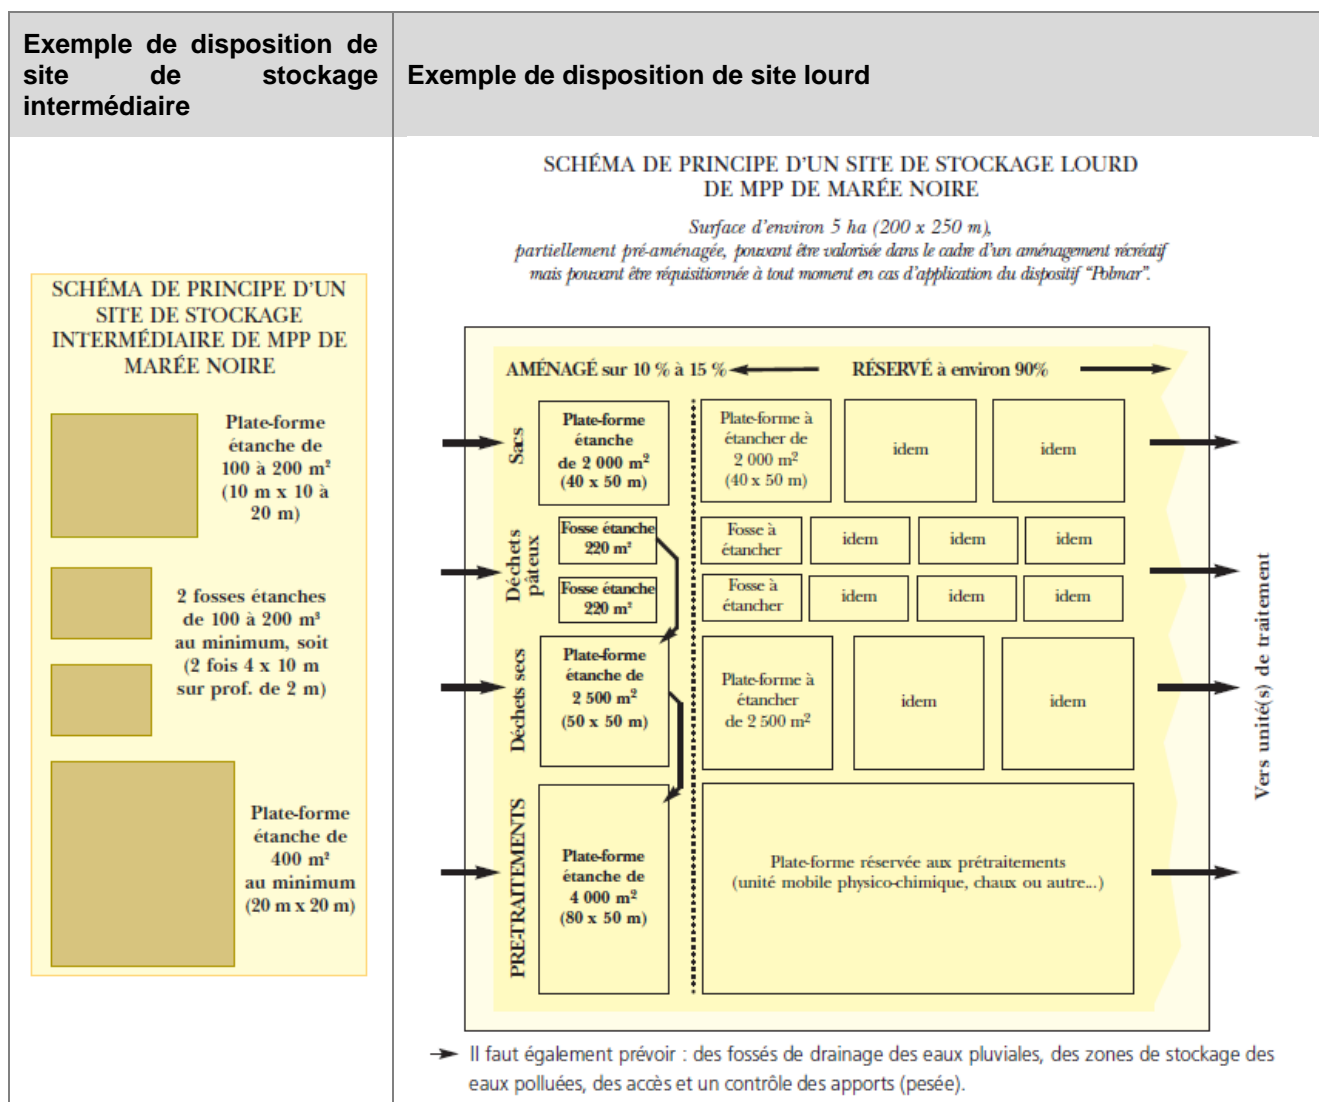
| Exemple de disposition de site de stockage intermédiaire | Exemple de disposition de site lourd |
|---|---|
| SCHÉMA DE PRINCIPE D'UN SITE DE STOCKAGE INTERMÉDIAIRE DE MPP DE MARÉE NOIRE<br><br>Plate-forme étanche de 100 à 200 m² (10 m x 10 à 20 m)<br><br>2 fosses étanches de 100 à 200 m³ au minimum, soit (2 fois 4 x 10 m sur prof. de 2 m)<br><br>Plate-forme étanche de 400 m² au minimum (20 m x 20 m) | SCHÉMA DE PRINCIPE D'UN SITE DE STOCKAGE LOURD DE MPP DE MARÉE NOIRE<br><br>Surface d'environ 5 ha (200 x 250 m), partiellement pré-aménagée, pouvant être valorisée dans le cadre d'un aménagement récréatif mais pouvant être réquisitionnée à tout moment en cas d'application du dispositif "Polmar".<br><br>AMÉNAGÉ sur 10 % à 15 % RÉSERVÉ à environ 90%<br><br>Sacs<br>Plate-forme étanche de 2 000 m² (40 x 50 m)<br>Plate-forme à étancher de 2 000 m² (40 x 50 m)<br>idem<br>idem<br><br>Déchets pâteux<br>Fosse étanche 220 m³<br>Fosse à étancher<br>idem<br>idem<br>idem<br>Fosse étanche 220 m³<br>Fosse à étancher<br>idem<br>idem<br>idem<br><br>Déchets secs<br>Plate-forme étanche de 2 500 m² (50 x 50 m)<br>Plate-forme à étancher de 2 500 m²<br>idem<br>idem<br><br>PRÉ-TRAITEMENTS<br>Plate-forme étanche de 4 000 m² (80 x 50 m)<br>Plate-forme réservée aux prétraitements (unité mobile physico-chimique, chaux ou autre...)<br><br>Vers unité(s) de traitement<br><br>Il faut également prévoir : des fossés de drainage des eaux pluviales, des zones de stockage des eaux polluées, des accès et un contrôle des apports (pesée). |